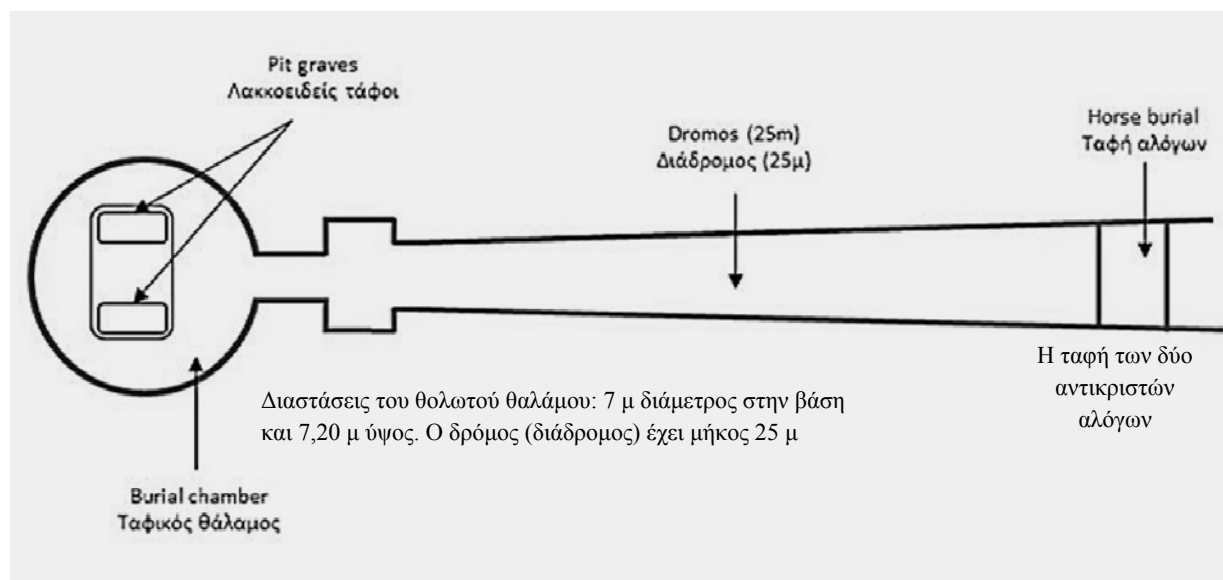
Pit graves
Λακκοειδείς τάφοι

Dromos (25m)
Διάδρομος (25μ)

Horse burial
Ταφή αλόγων

Η ταφή των δύο αντικριστών αλόγων

Διαστάσεις του θολωτού θαλάμου: 7 μ διάμετρος στην βάση και 7,20 μ ύψος. Ο δρόμος (διάδρομος) έχει μήκος 25 μ

Burial chamber
Ταφικός θάλαμος